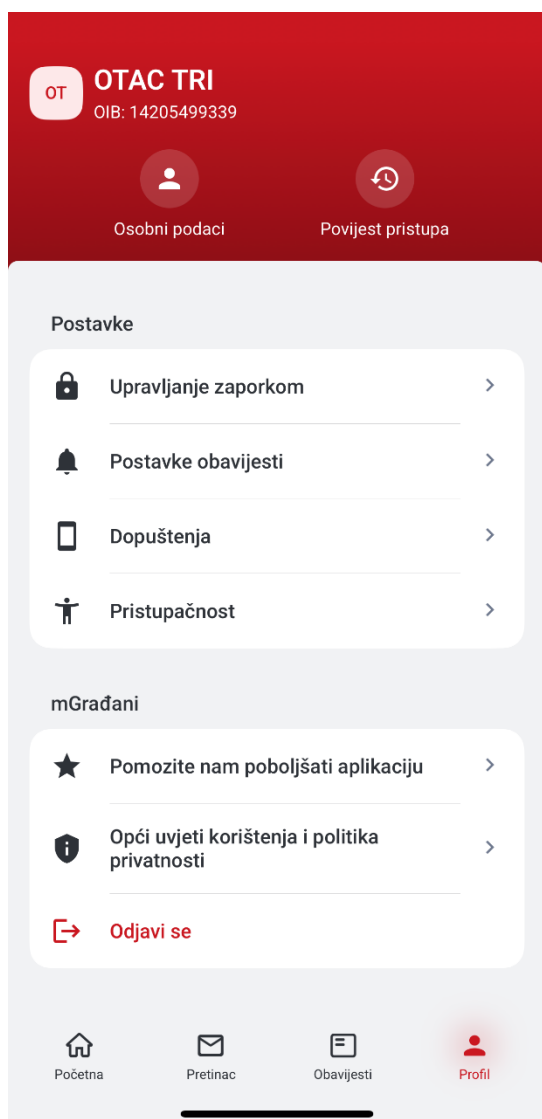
OT
OTAC TRI
OIB: 14205499339

Osobni podaci

Povijest pristupa

Postavke

Upravljanje zaporkom

Postavke obavijesti

Dopuštenja

Pristupačnost

mGrađani

Pomozite nam poboljšati aplikaciju

Opći uvjeti korištenja i politika privatnosti

Odjavi se

Početna

Pretinac

Obavijesti

Profil